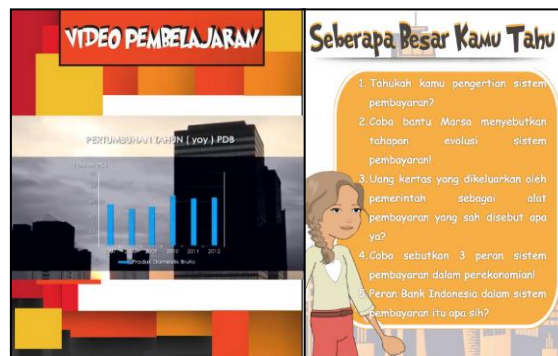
VIDEO PEMBELAJARAN

PERTUMBUHAN TAHUN ( yoy ) PDB

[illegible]

2007 2008 2009 2010 2011 2012

Produk Domestik Bruto

Seberapa Besar Kamu Tahu

1. Tahukah kamu pengertian sistem pembayaran?

2. Coba bantu Marsa menyebutkan tahapan evolusi sistem pembayaran!

3. Uang kertas yang dikeluarkan oleh pemerintah sebagai alat pembayaran yang sah disebut apa ya?

4. Coba sebutkan 3 peran sistem pembayaran dalam perekonomian!

5. Peran Bank Indonesia dalam sistem pembayaran itu apa sih?